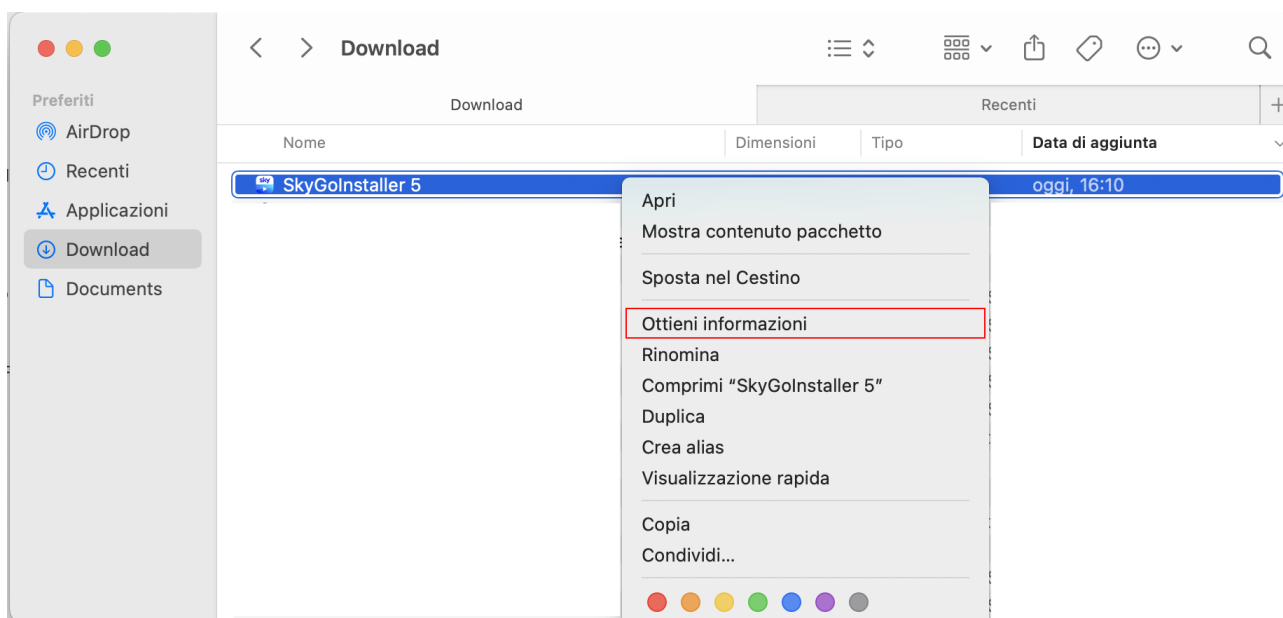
Download

Preferiti
AirDrop
Recenti
Applicazioni
Download
Documents

Download
Recenti

Nome
Dimensioni
Tipo
Data di aggiunta

SkyGoInstaller 5
oggi, 16:10

Apri
Mostra contenuto pacchetto
Sposta nel Cestino
Ottieni informazioni
Rinomina
Comprimi “SkyGoInstaller 5”
Duplica
Crea alias
Visualizzazione rapida
Copia
Condividi...